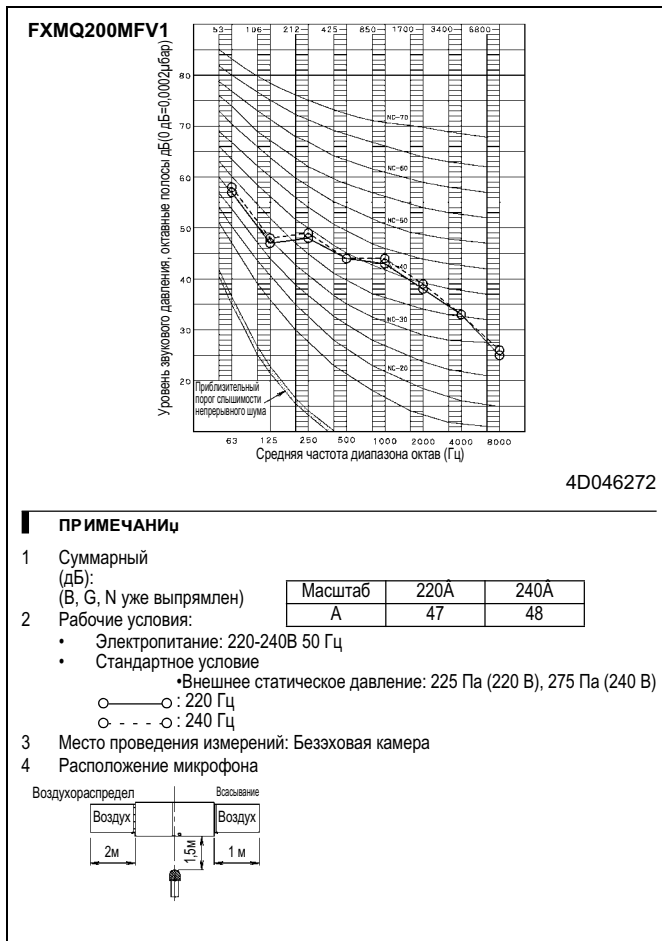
FXMQ200MFV1

Уровень звукового давления, октавные полосы дБ(0 дБ=0,0002µбар)

53 106 212 425 850 1700 3400 6800

80
70
60
50
40
30
20

NC-70
NC-60
NC-50
NC-40
NC-30
NC-20

Приблизительный порог слышимости непрерывного шума

63 125 250 500 1000 2000 4000 8000
Средняя частота диапазона октав (Гц)

4D046272

ПРИМЕЧАНИЏ

1 Суммарный (дБ): (B, G, N уже выпрямлен)

| Масштаб | 220Â | 240Â |
|---|---|---|
| A | 47 | 48 |

2 Рабочие условия:
• Электропитание: 220-240В 50 Гц
• Стандартное условие
•Внешнее статическое давление: 225 Па (220 В), 275 Па (240 В)
: 220 Гц
: 240 Гц
3 Место проведения измерений: Безэховая камера
4 Расположение микрофона

Воздухораспредел Всасывание
Воздух Воздух
2м 1,5м 1 м